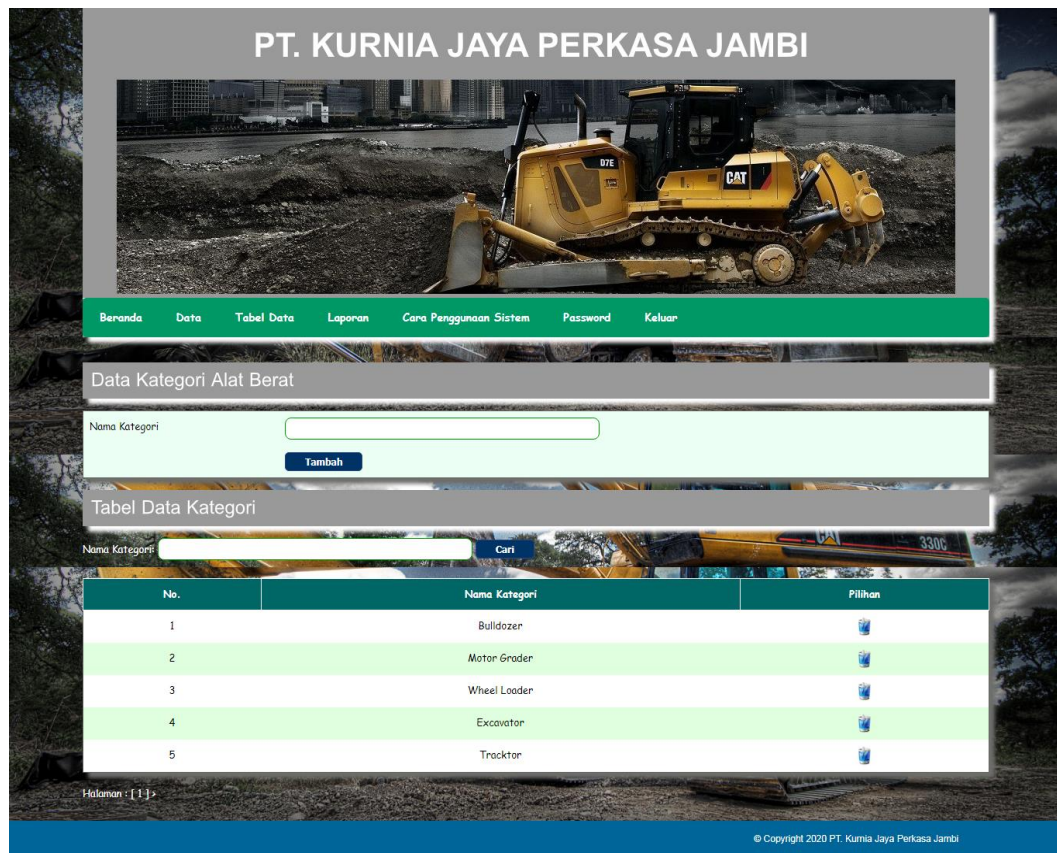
PT. KURNIA JAYA PERKASA JAMBI

D7E

CAT

Beranda Data Tabel Data Laporan Cara Penggunaan Sistem Password Keluar

Data Kategori Alat Berat

Nama Kategori

Tambah

Tabel Data Kategori

Nama Kategori: Cari

CAT 330C

| No. | Nama Kategori | Pilihan |
|---|---|---|
| 1 | Bulldozer | |
| 2 | Motor Grader | |
| 3 | Wheel Loader | |
| 4 | Excavator | |
| 5 | Tracktor | |

Halaman : [ 1 ] ›

© Copyright 2020 PT. Kurnia Jaya Perkasa Jambi